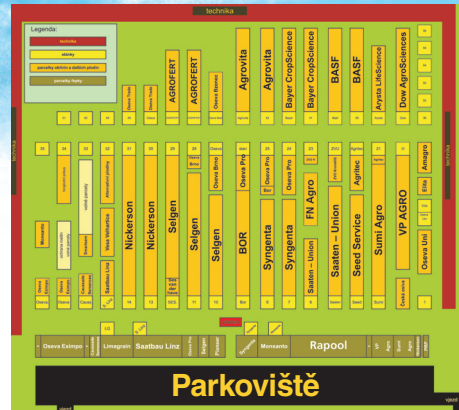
technika

Legenda:
technika
stánky
parcelky odrůdy a dalších plodin
parcelky řepky

technika
technika

Agrovita
Agrovita
Bayer CropScience
Bayer CropScience
BASF
BASF
Arysta LifeScience
Dow AgroSciences
AGROFERT
AGROFERT
Oseva Bzenec

Monsanto
Oseva Agro
Nickerson
Nickerson
Selgen
Selgen
Selgen
Oseva Brno
BOR
Oseva Pro
Oseva Pro
Syngenta
Syngenta
Oseva Pro
FN Agro
Saaten – Union
Saaten – Union
Agritec
Seed Service
Sumi Agro
VP AGRO
Amagro
Oseva Uni
Saatbau Linz

Oseva Exinpo
Limagrain
Saatbau Linz
Selgen
Pioneer
Syngenta
Monsanto
Rapool

Parkoviště

vjezd
vjezd